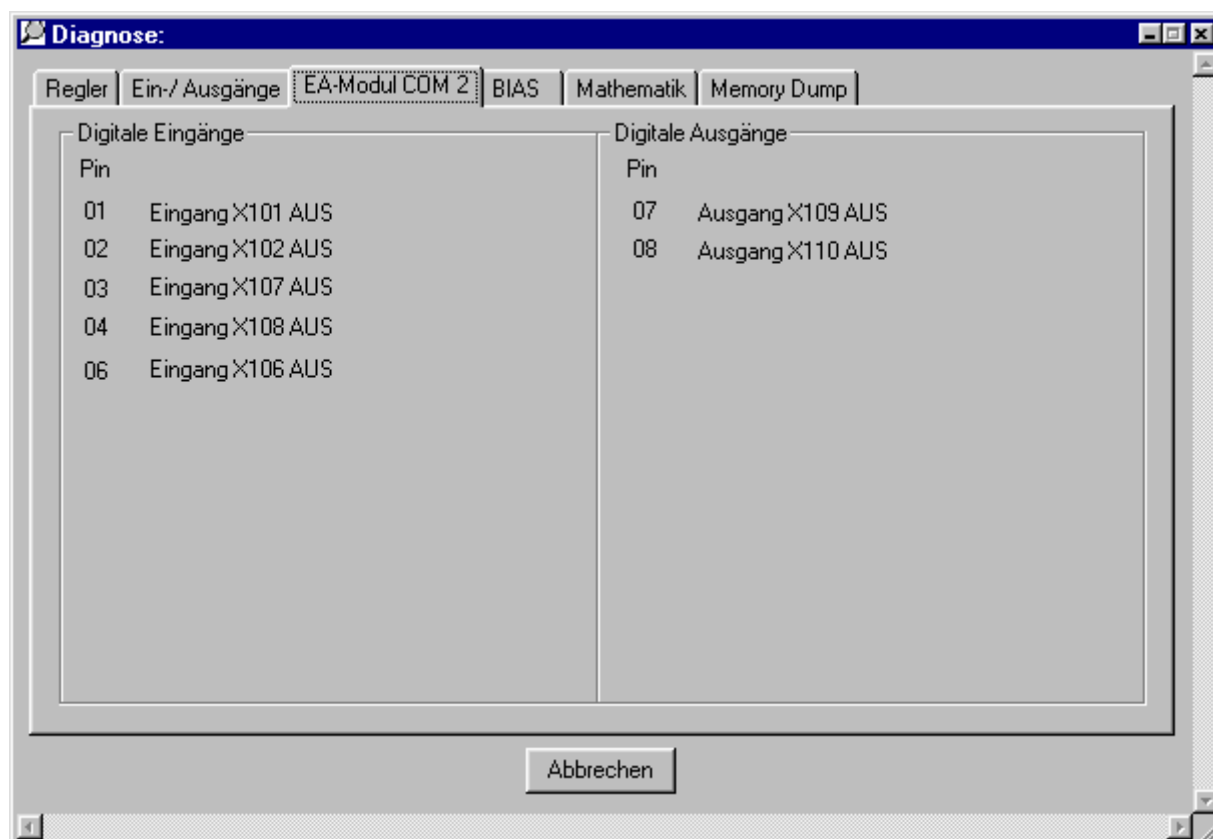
Diagnose:

Regler | Ein-/ Ausgänge | EA-Modul COM 2 | BIAS | Mathematik | Memory Dump

Digitale Eingänge
Pin
01 Eingang X101 AUS
02 Eingang X102 AUS
03 Eingang X107 AUS
04 Eingang X108 AUS
06 Eingang X106 AUS

Digitale Ausgänge
Pin
07 Ausgang X109 AUS
08 Ausgang X110 AUS

Abbrechen